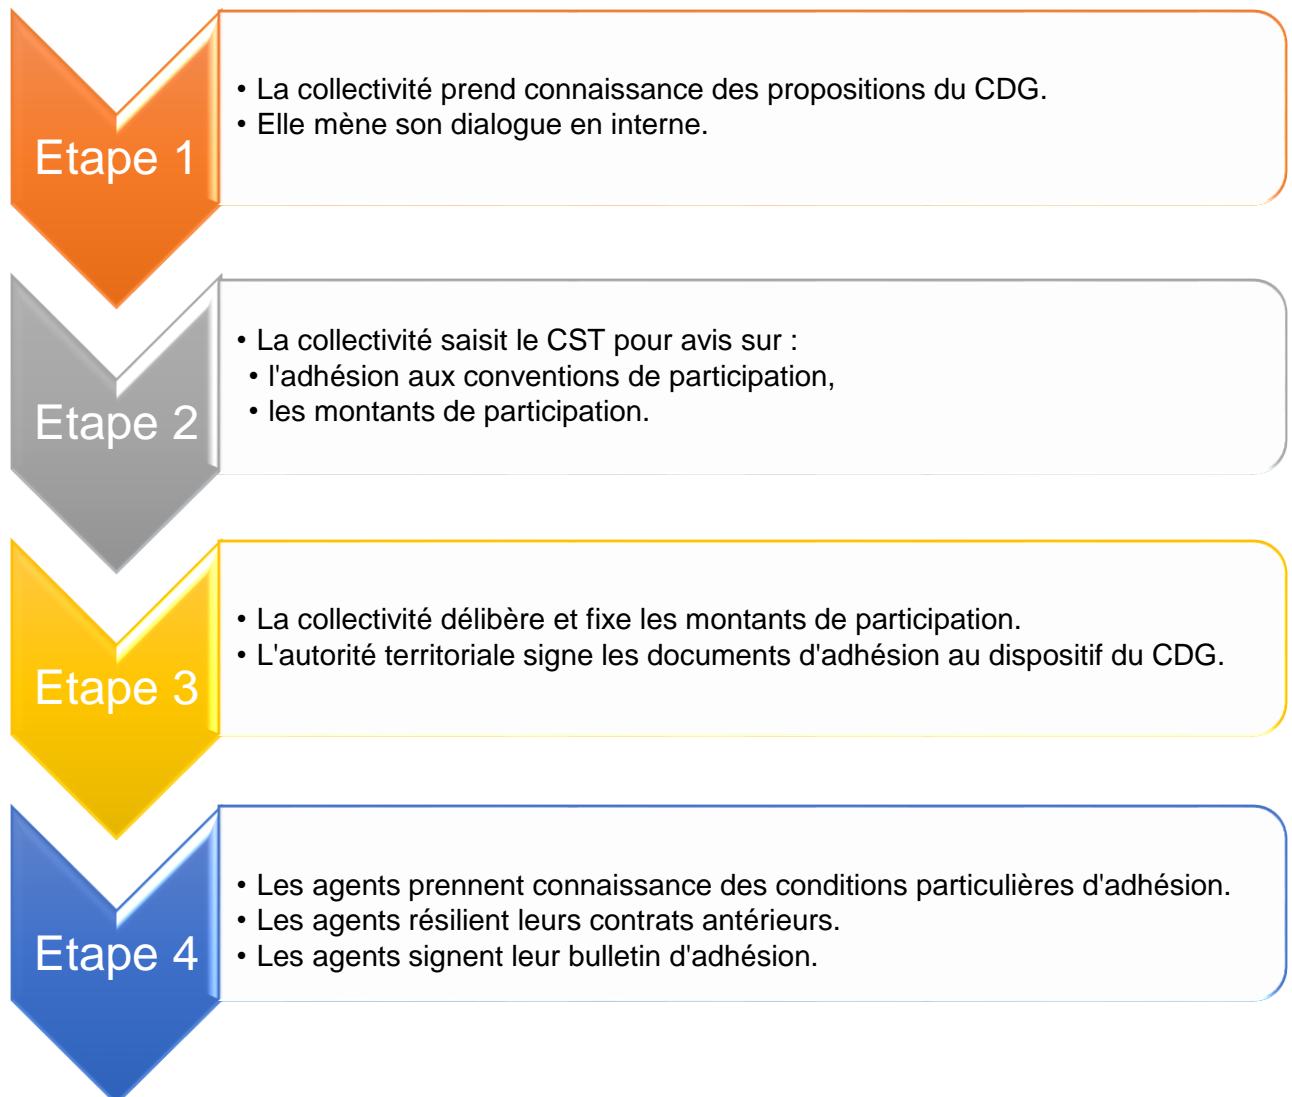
Etape 1

• La collectivité prend connaissance des propositions du CDG.
• Elle mène son dialogue en interne.

Etape 2

• La collectivité saisit le CST pour avis sur :
• l'adhésion aux conventions de participation,
• les montants de participation.

Etape 3

• La collectivité délibère et fixe les montants de participation.
• L'autorité territoriale signe les documents d'adhésion au dispositif du CDG.

Etape 4

• Les agents prennent connaissance des conditions particulières d'adhésion.
• Les agents résilient leurs contrats antérieurs.
• Les agents signent leur bulletin d'adhésion.